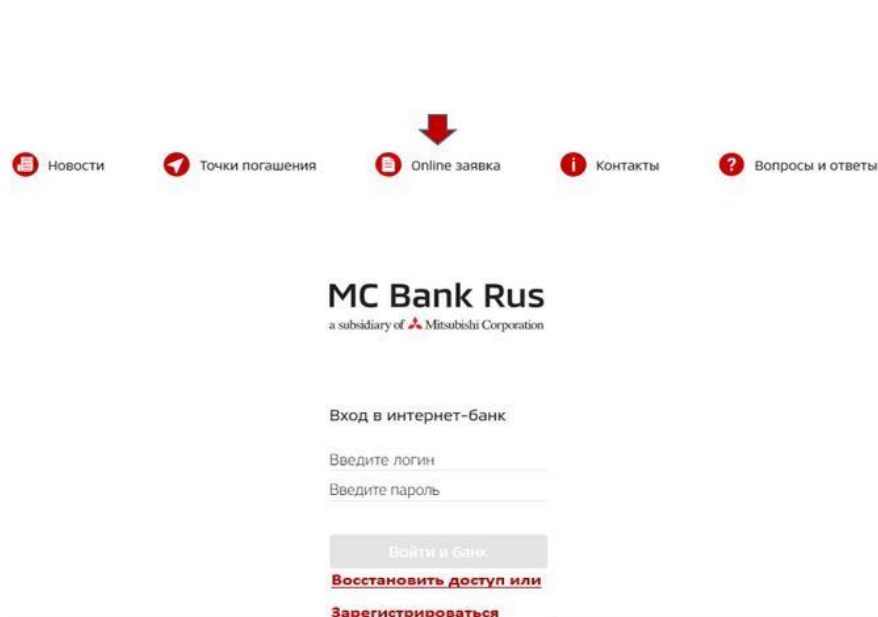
Новости Точки погашения Online заявка Контакты Вопросы и ответы

MC Bank Rus
a subsidiary of Mitsubishi Corporation

Вход в интернет-банк

Введите логин

Введите пароль

Войти в банк

Восстановить доступ или

Зарегистрироваться